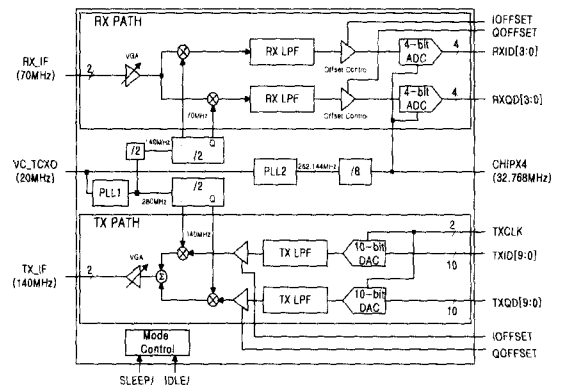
RX PATH

RX_IF (70MHz)

2

VGA

RX LPF

RX LPF

Offset Control

Offset Control

4-bit ADC

4-bit ADC

4

4

IOFFSET

QOFFSET

RXID[3:0]

RXQD[3:0]

70MHz

40MHz

/2

/2

Q

VC_TCXO (20MHz)

PLL1

280MHz

/2

Q

PLL2

262.144MHz

/8

CHIPX4 (32.768MHz)

TX PATH

140MHz

TX_IF (140MHz)

2

VGA

Σ

TX LPF

TX LPF

10-bit DAC

10-bit DAC

2

TXCLK

10

TXID[9:0]

10

TXQD[9:0]

IOFFSET

QOFFSET

Mode Control

SLEEP/

IDLE/